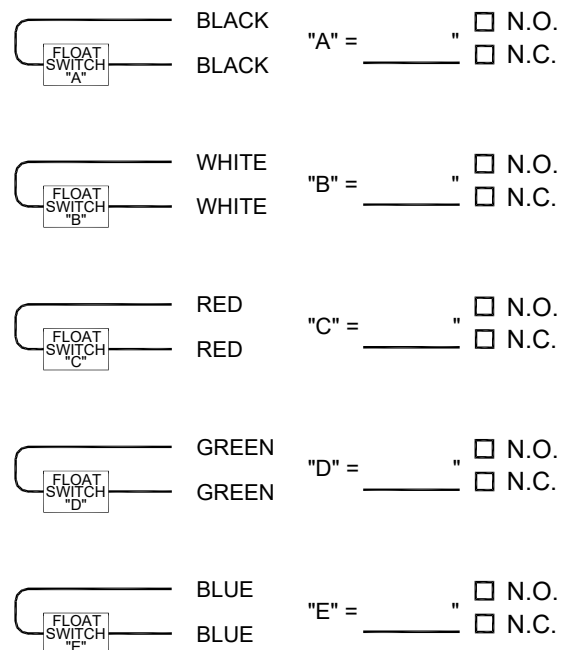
FLOAT SWITCH "A"

BLACK

BLACK

"A" = ________"

☐ N.O.

☐ N.C.

FLOAT SWITCH "B"

WHITE

WHITE

"B" = ________"

☐ N.O.

☐ N.C.

FLOAT SWITCH "C"

RED

RED

"C" = ________"

☐ N.O.

☐ N.C.

FLOAT SWITCH "D"

GREEN

GREEN

"D" = ________"

☐ N.O.

☐ N.C.

FLOAT SWITCH "E"

BLUE

BLUE

"E" = ________"

☐ N.O.

☐ N.C.